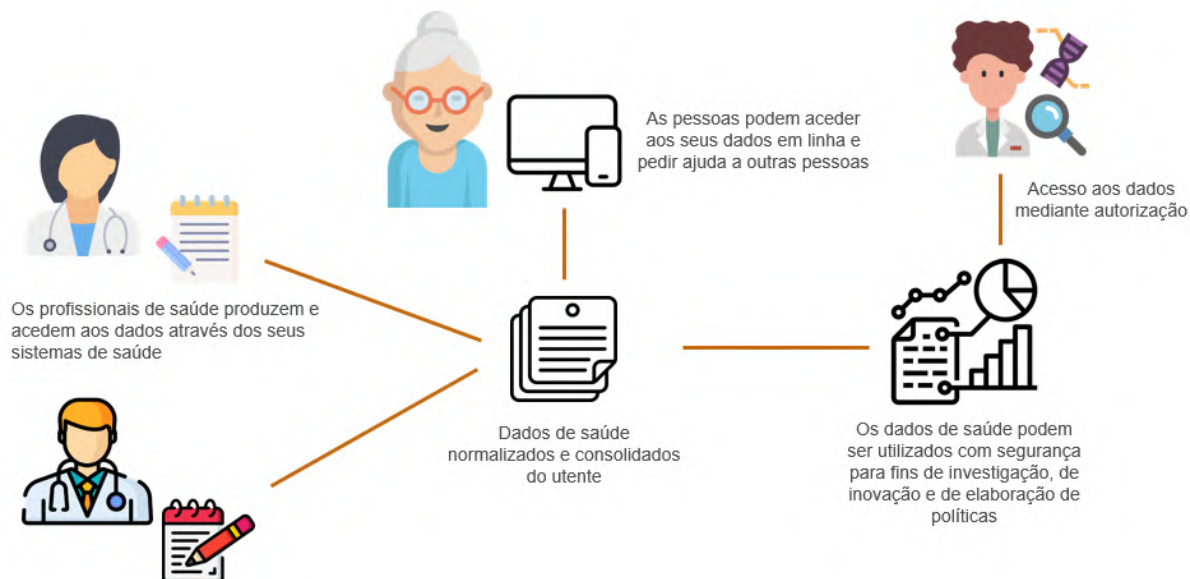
As pessoas podem aceder aos seus dados em linha e pedir ajuda a outras pessoas

Acesso aos dados mediante autorização

Os profissionais de saúde produzem e acedem aos dados através dos seus sistemas de saúde

Dados de saúde normalizados e consolidados do utente

Os dados de saúde podem ser utilizados com segurança para fins de investigação, de inovação e de elaboração de políticas